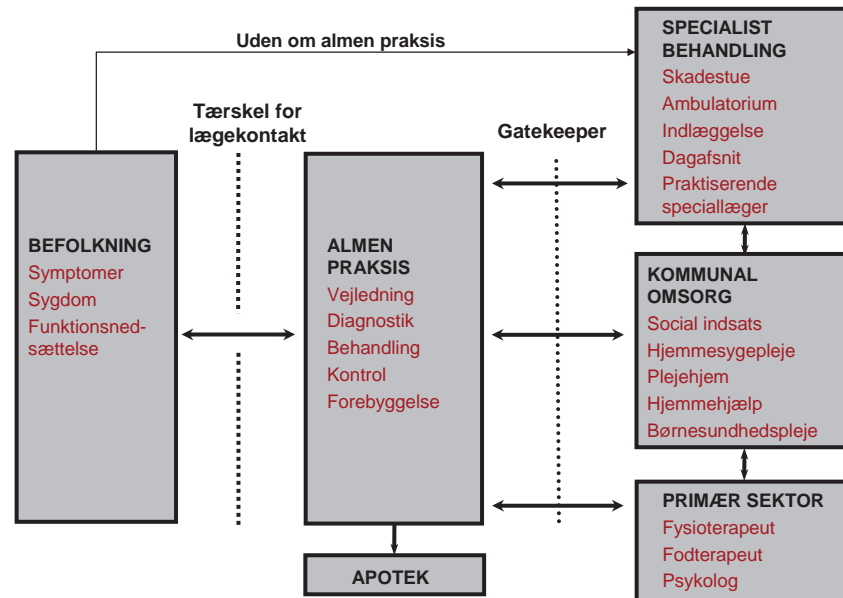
Uden om almen praksis

Tærskel for lægekontakt

Gatekeeper

SPECIALIST BEHANDLING
Skadestue
Ambulatorium
Indlæggelse
Dagafsnit
Praktiserende speciallæger

BEFOLKNING
Symptomer
Sygdom
Funktionsnedsættelse

ALMEN PRAKSIS
Vejledning
Diagnostik
Behandling
Kontrol
Forebyggelse

KOMMUNAL OMSORG
Social indsats
Hjemmesygepleje
Plejehjem
Hjemmehjælp
Børnesundhedspleje

PRIMÆR SEKTOR
Fysioterapeut
Fodterapeut
Psykolog

APOTEK